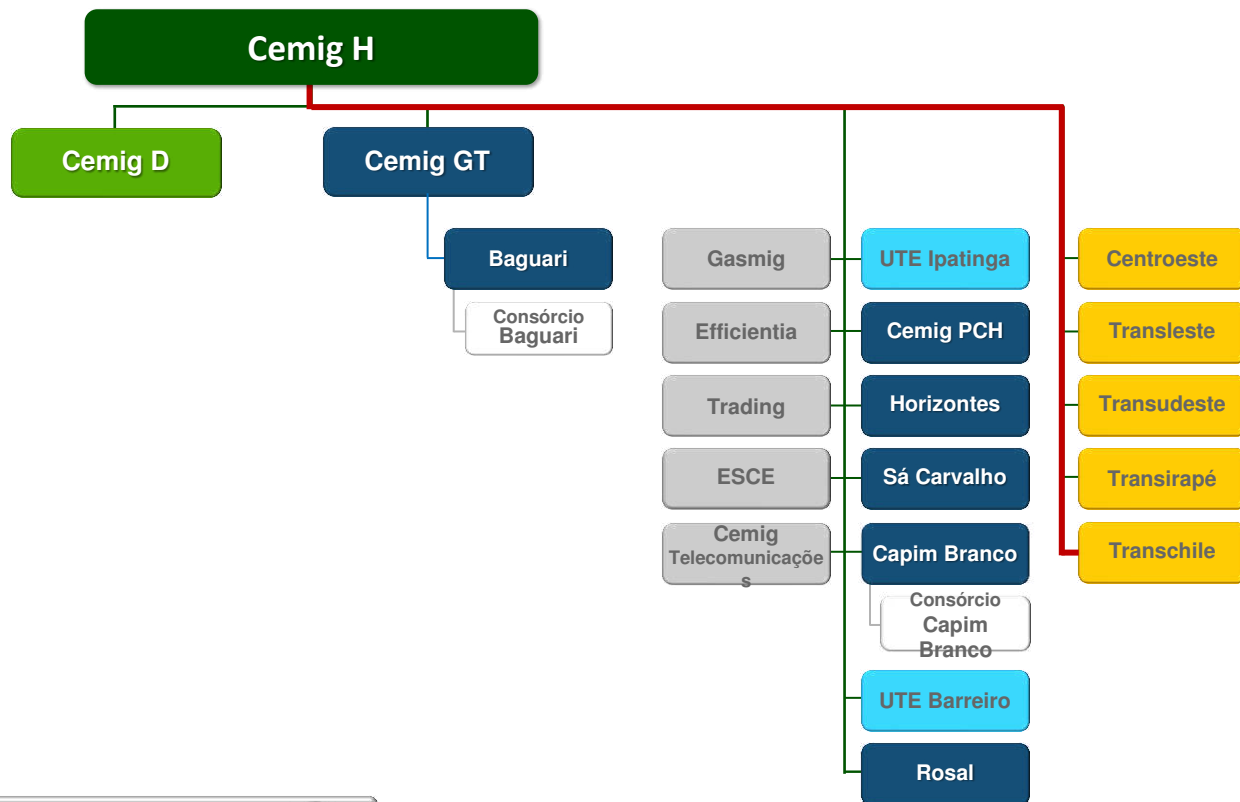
Cemig H

Cemig D

Cemig GT

Baguari

Consórcio Baguari

Gasmig

Efficientia

Trading

ESCE

Cemig Telecomunicações

UTE Ipatinga

Cemig PCH

Horizontes

Sá Carvalho

Capim Branco

Consórcio Capim Branco

UTE Barreiro

Rosal

Centroeste

Transleste

Transudeste

Transirapé

Transchile